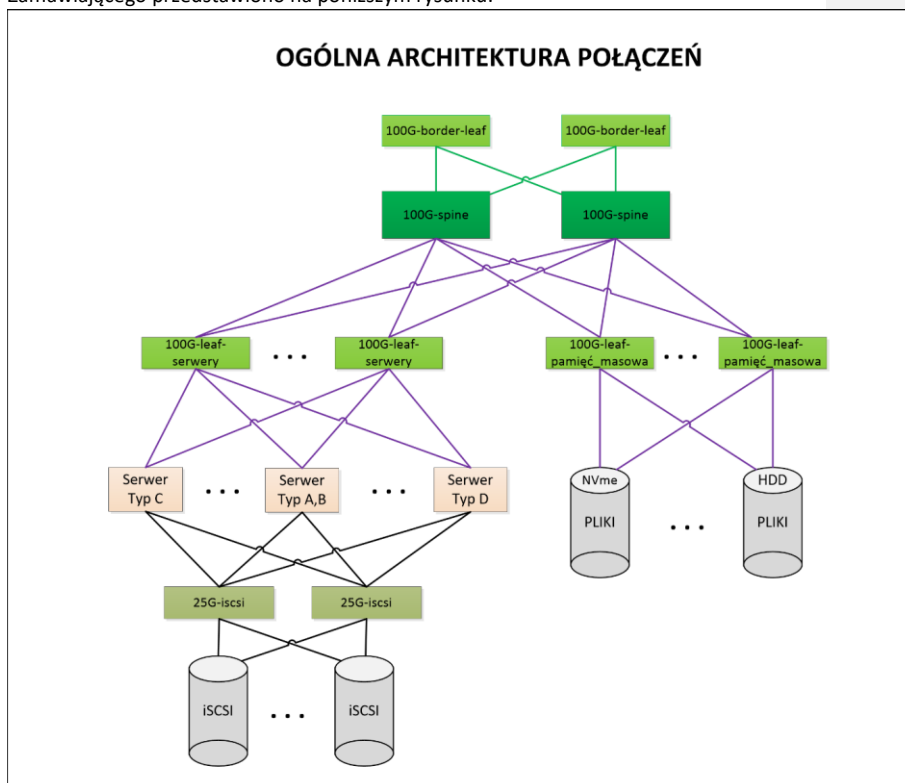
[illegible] przedstawiono na poniższym rysunku.

OGÓLNA ARCHITEKTURA POŁĄCZEŃ

100G-border-leaf
100G-border-leaf
100G-spine
100G-spine
100G-leaf-serwery
. . .
100G-leaf-serwery
100G-leaf-pamięć_masowa
. . .
100G-leaf-pamięć_masowa
Serwer Typ C
. . .
Serwer Typ A,B
. . .
Serwer Typ D
NVme
PLIKI
. . .
HDD
PLIKI
25G-iscsi
25G-iscsi
iSCSI
. . .
iSCSI